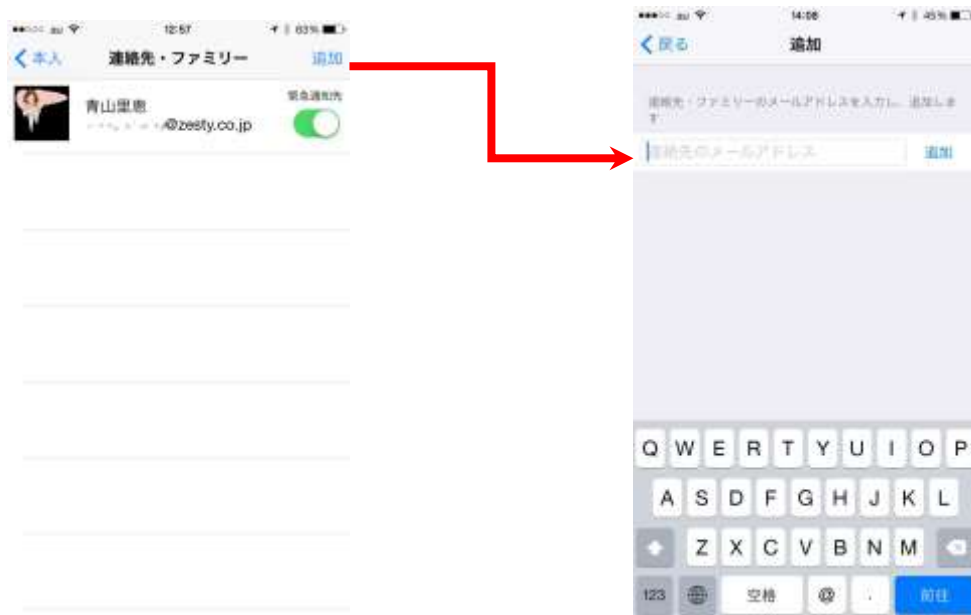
au 12:57 63%

< 本人 連絡先・ファミリー 追加

青山里恵 緊急通知先
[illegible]@zeety.co.jp

au 14:08 45%

< 戻る 追加

連絡先・ファミリーのメールアドレスを入力し、追加します

連絡先のメールアドレス 追加

Q W E R T Y U I O P
A S D F G H J K L
Z X C V B N M
123 空格 @ . 前往